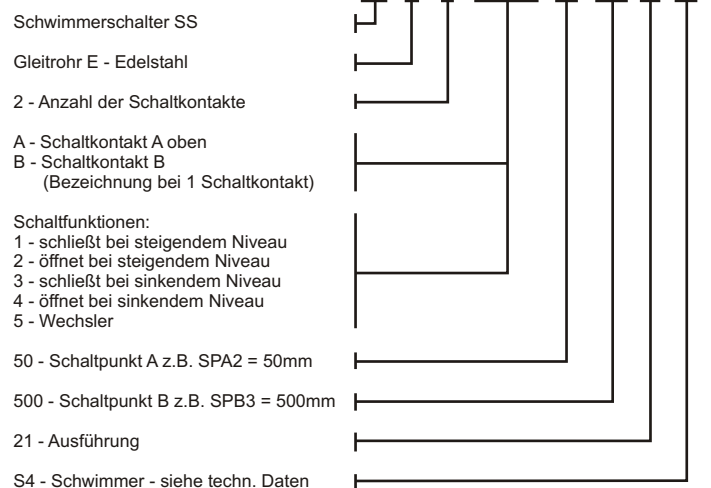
Schwimmerschalter SS

Gleitrohr E - Edelstahl

2 - Anzahl der Schaltkontakte

A - Schaltkontakt A oben
B - Schaltkontakt B
(Bezeichnung bei 1 Schaltkontakt)

Schaltfunktionen:
1 - schließt bei steigendem Niveau
2 - öffnet bei steigendem Niveau
3 - schließt bei sinkendem Niveau
4 - öffnet bei sinkendem Niveau
5 - Wechsler

50 - Schaltpunkt A z.B. SPA2 = 50mm

500 - Schaltpunkt B z.B. SPB3 = 500mm

21 - Ausführung

S4 - Schwimmer - siehe techn. Daten